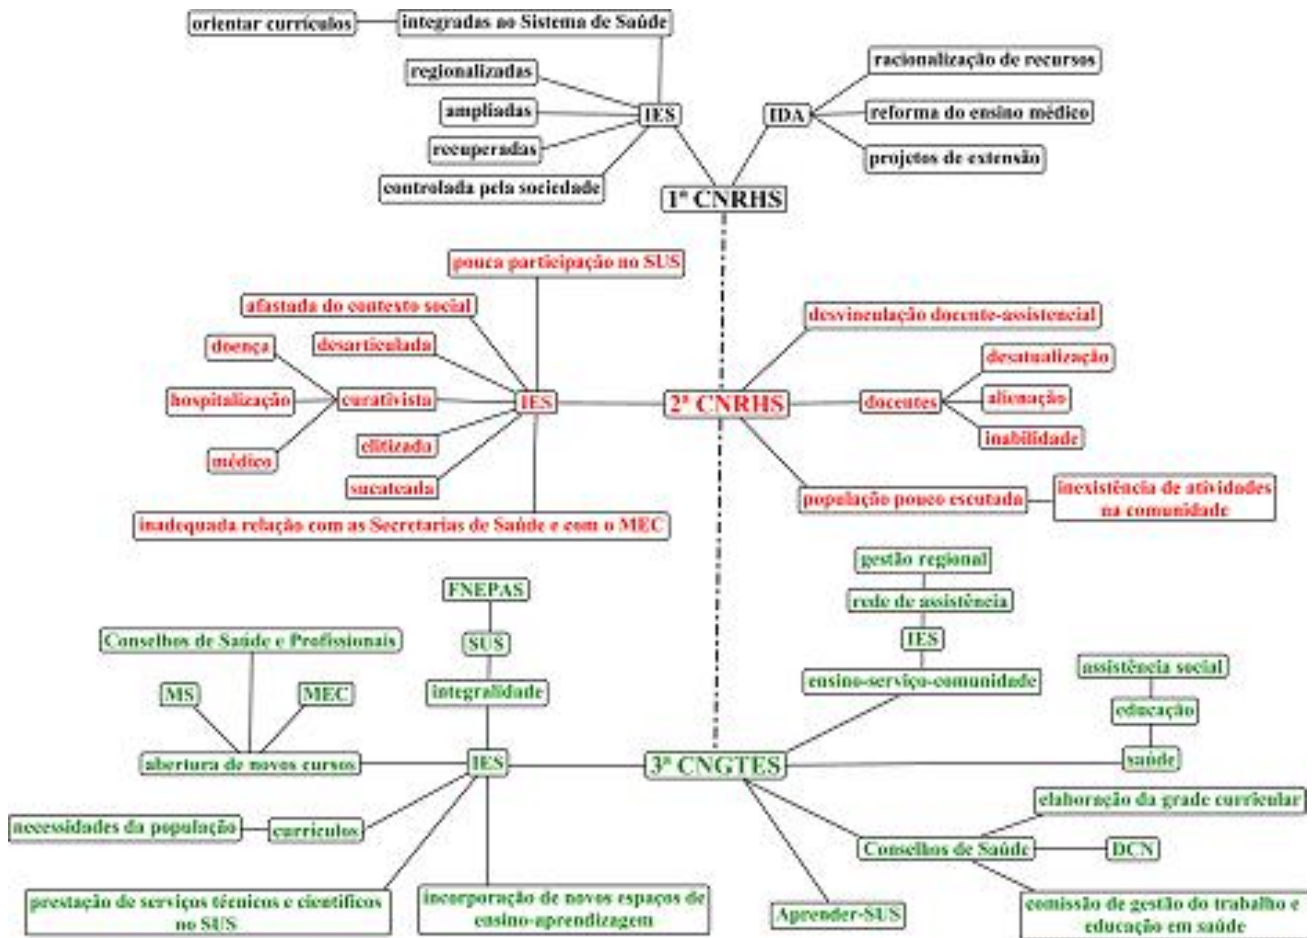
orientar currículos
integradas no Sistema de Saúde
regionalizadas
ampliadas
recuperadas
controlada pela sociedade
IES
IDA
racionalização de recursos
reforma do ensino médico
projetos de extensão
1ª CNRHS

pouca participação no SUS
afastada do contexto social
desarticulada
doença
hospitalização
curativista
médico
elitizada
sucateada
IES
inadequada relação com as Secretarias de Saúde e com o MEC
2ª CNRHS
desvinculação docente-assistencial
docentes
desatualização
alienação
inabilidade
população pouco escutada
inexistência de atividades na comunidade

FNEPAS
SUS
integralidade
Conselhos de Saúde e Profissionais
MS
MEC
abertura de novos cursos
IES
necessidades da população
currículos
prestação de serviços técnicos e científicos no SUS
incorporação de novos espaços de ensino-aprendizagem
gestão regional
rede de assistência
IES
ensino-serviço-comunidade
3ª CNGTES
assistência social
educação
saúde
elaboração da grade curricular
Conselhos de Saúde
DCN
comissão de gestão do trabalho e educação em saúde
Aprender-SUS